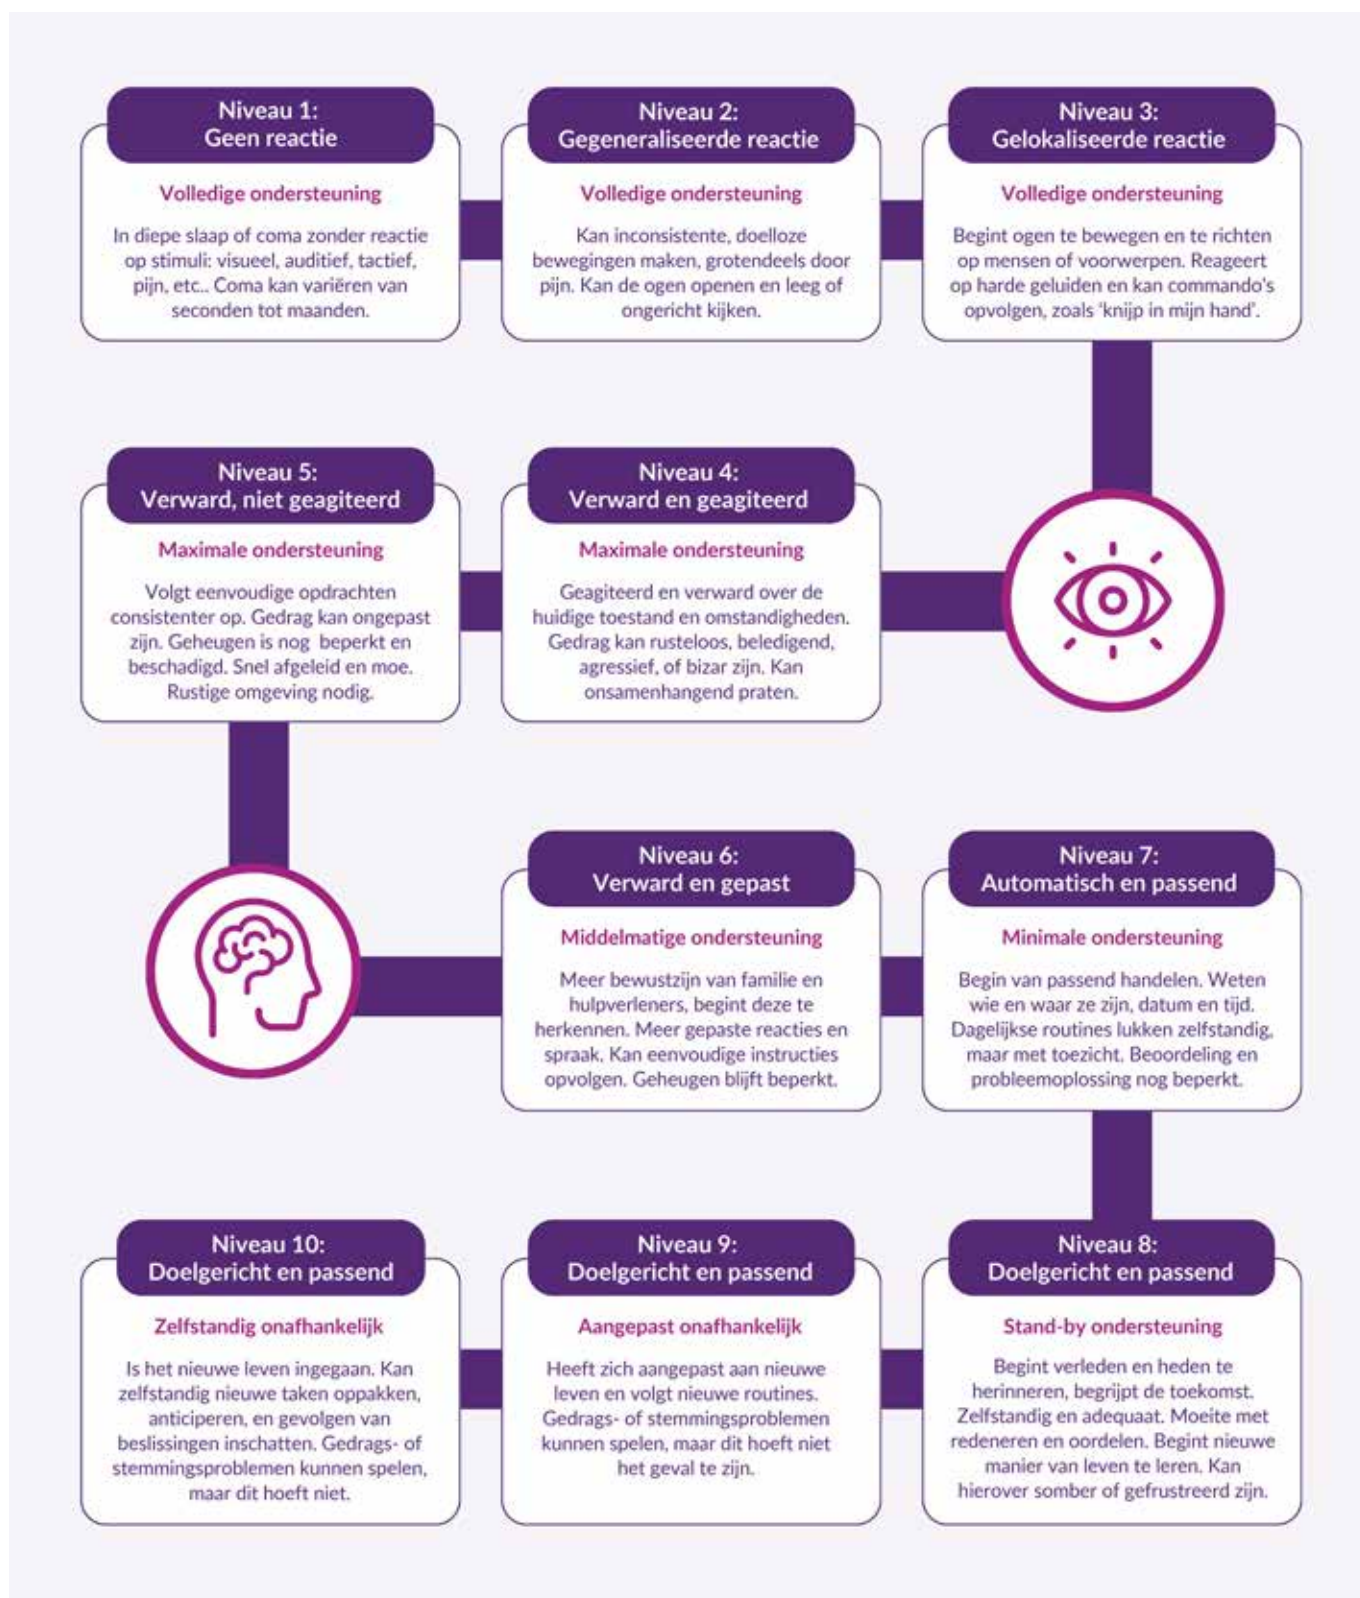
Niveau 1:
Geen reactie

Volledige ondersteuning

In diepe slaap of coma zonder reactie op stimuli: visueel, auditief, tactief, pijn, etc.. Coma kan variëren van seconden tot maanden.

Niveau 2:
Gegeneraliseerde reactie

Volledige ondersteuning

Kan inconsistente, doelloze bewegingen maken, grotendeels door pijn. Kan de ogen openen en leeg of ongericht kijken.

Niveau 3:
Gelokaliseerde reactie

Volledige ondersteuning

Begint ogen te bewegen en te richten op mensen of voorwerpen. Reageert op harde geluiden en kan commando's opvolgen, zoals 'knijp in mijn hand'.

Niveau 5:
Verward, niet geagiteerd

Maximale ondersteuning

Volgt eenvoudige opdrachten consistenter op. Gedrag kan ongepast zijn. Geheugen is nog beperkt en beschadigd. Snel afgeleid en moe. Rustige omgeving nodig.

Niveau 4:
Verward en geagiteerd

Maximale ondersteuning

Geagiteerd en verward over de huidige toestand en omstandigheden. Gedrag kan rusteloos, beledigend, agressief, of bizar zijn. Kan onsamenhangend praten.

Niveau 6:
Verward en gepast

Middelmatige ondersteuning

Meer bewustzijn van familie en hulpverleners, begint deze te herkennen. Meer gepaste reacties en spraak. Kan eenvoudige instructies opvolgen. Geheugen blijft beperkt.

Niveau 7:
Automatisch en passend

Minimale ondersteuning

Begin van passend handelen. Weten wie en waar ze zijn, datum en tijd. Dagelijkse routines lukken zelfstandig, maar met toezicht. Beoordeling en probleemoplossing nog beperkt.

Niveau 10:
Doelgericht en passend

Zelfstandig onafhankelijk

Is het nieuwe leven ingegaan. Kan zelfstandig nieuwe taken oppakken, anticiperen, en gevolgen van beslissingen inschatten. Gedrags- of stemmingsproblemen kunnen spelen, maar dit hoeft niet.

Niveau 9:
Doelgericht en passend

Aangepast onafhankelijk

Heeft zich aangepast aan nieuwe leven en volgt nieuwe routines. Gedrags- of stemmingsproblemen kunnen spelen, maar dit hoeft niet het geval te zijn.

Niveau 8:
Doelgericht en passend

Stand-by ondersteuning

Begint verleden en heden te herinneren, begrijpt de toekomst. Zelfstandig en adequaat. Moeite met redeneren en oordelen. Begint nieuwe manier van leven te leren. Kan hierover somber of gefrustreerd zijn.